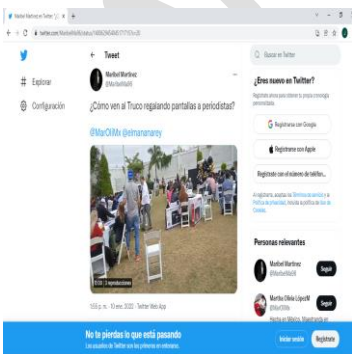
Maribel Martinez en Twitter: "¿Có... × +

twitter.com/MaribelMa/status/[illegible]

Explorar

Configuración

← Tweet

Maribel Martínez
@MaribelMa

¿Cómo ven al Truco regalando pantallas a periodistas?

@MarOlMx @elmananarey

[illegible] reproducciones

10:55 p. m. · 10 mic. 2020 · Twitter Web App

Buscar en Twitter

¿Eres nuevo en Twitter?

Regístrate ahora para obtener tu propia cronología personalizada.

Registrarse con Google

Registrarse con Apple

Registrarse con el número de teléfono

Al registrarte, aceptas los Términos de servicio y la Política de privacidad, incluida la política de Uso de Cookies.

Personas relevantes

Maribel Martínez
@MaribelMa

Seguir

Martha Olivia LópezM
@MarOlMx

Seguir

No te pierdas lo que está pasando

Los usuarios de Twitter son los primeros en enterarse.

Iniciar sesión

Regístrate